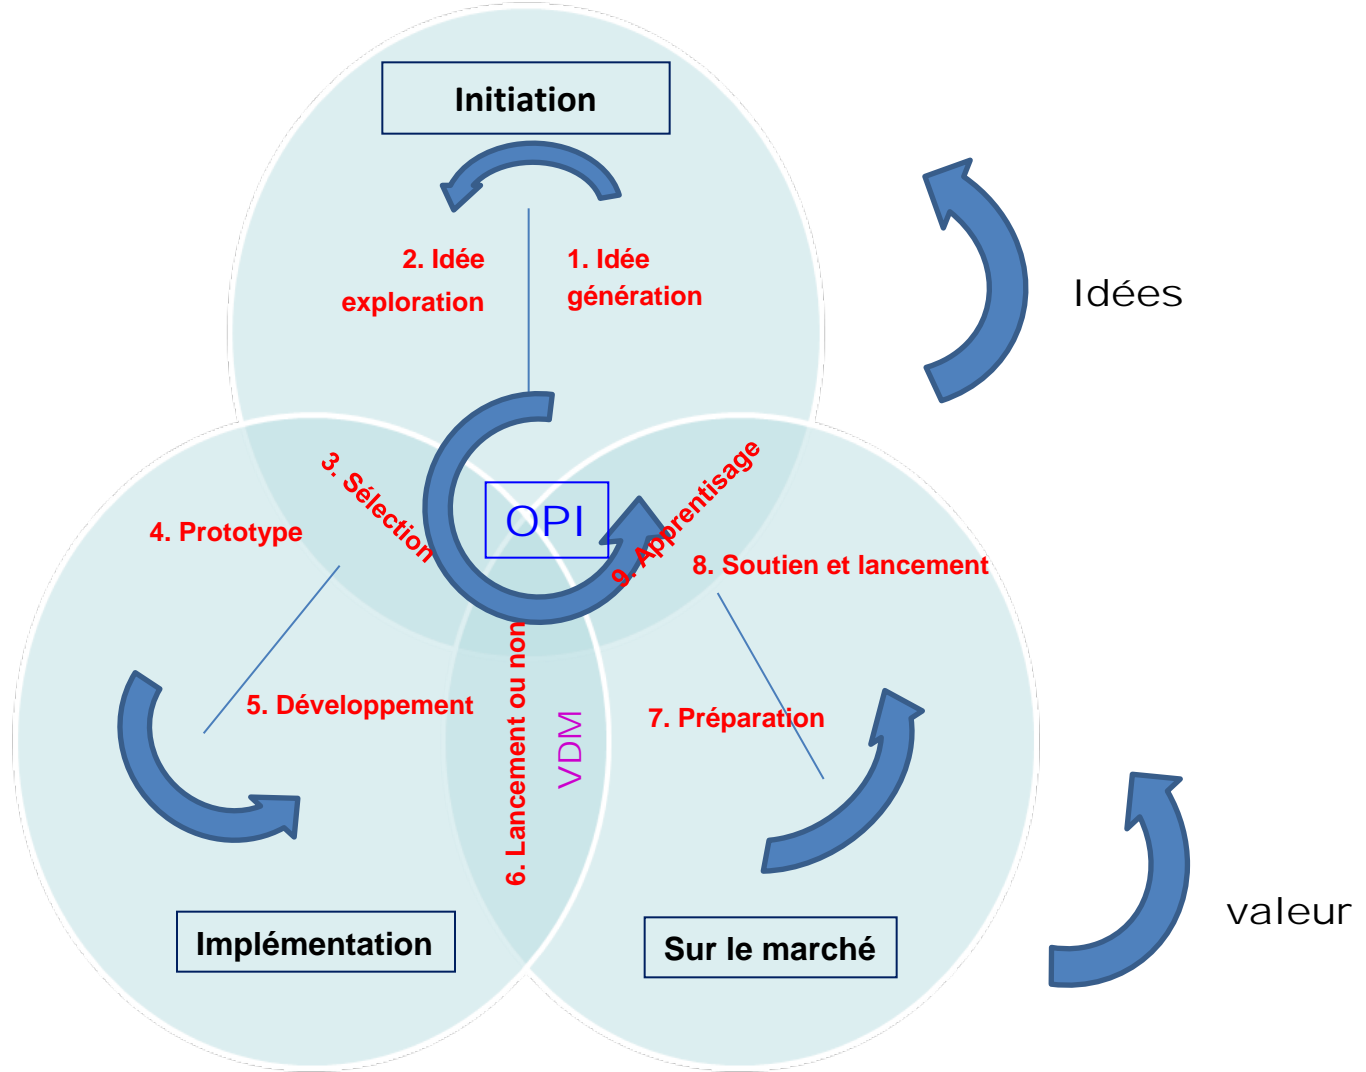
Initiation

2. Idée exploration

1. Idée génération

Idées

3. Sélection

OPI

9. Apprentisage

4. Prototype

8. Soutien et lancement

5. Développement

6. Lancement ou non

VDM

7. Préparation

Implémentation

Sur le marché

valeur